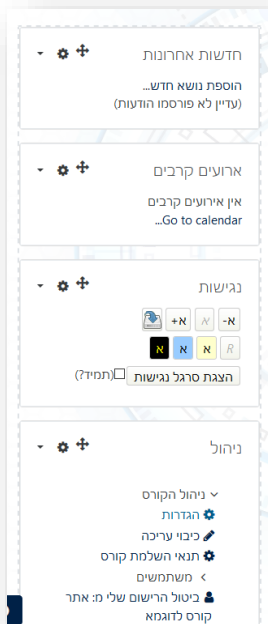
חדשות אחרונות

הוספת נושא חדש...
(עדיין לא פורסמו הודעות)

ארועים קרבים

אין אירועים קרבים
Go to calendar...

נגישות

א- א א+
R א א א

הצגת סרגל נגישות (תמיד?)

ניהול

ניהול הקורס
הגדרות
כיבוי עריכה
תנאי השלמת קורס
משתמשים
ביטול הרישום שלי מ: אתר קורס לדוגמא